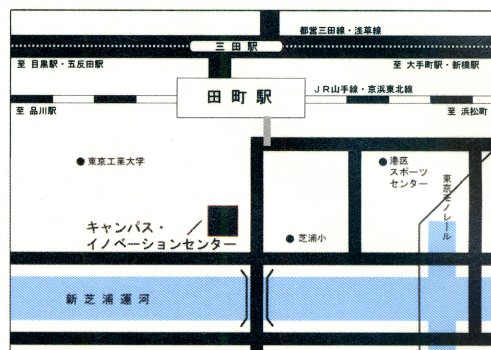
都営三田線・浅草線

三田駅

至 目黒駅・五反田駅

至 大手町駅・新橋駅

田町駅

JR山手線・京浜東北線

至 品川駅

至 浜松町

東京工業大学

港区スポーツセンター

東京モノレール

キャンパス・イノベーションセンター

芝浦小

新芝浦運河